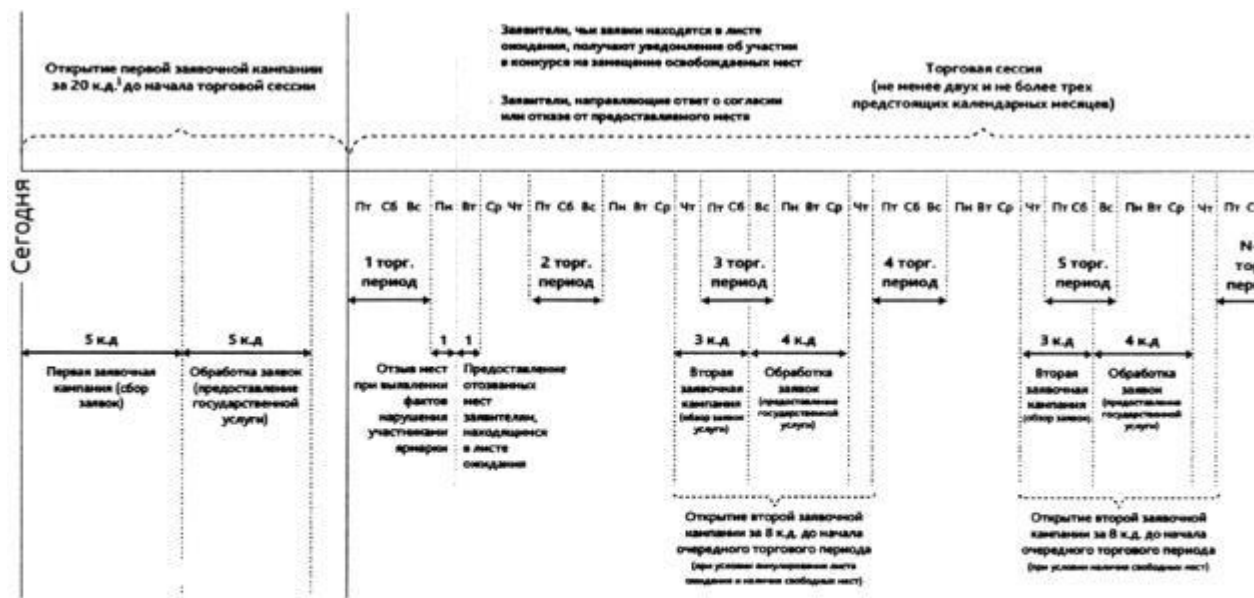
Открытие первой заявочной кампании за 20 к.д.$^1$ до начала торговой сессии

Заявители, чьи заявки находятся в листе ожидания, получают уведомление об участии в конкурсе на замещение освобождаемых мест

Заявители, направляющие ответ о согласии или отказе от предоставленного места

Торговая сессия (не менее двух и не более трех предстоящих календарных месяцев)

Сегодня

Пт Сб Вс Пн Вт Ср Чт Пт Сб Вс Пн Вт Ср Чт Пт Сб Вс Пн Вт Ср Чт Пт Сб Вс Пн Вт Ср Чт Пт Сб Вс Пн Вт Ср Чт Пт С

1 торг. период

2 торг. период

3 торг. период

4 торг. период

5 торг. период

N- тор пер

5 к.д

Первая заявочная кампания (сбор заявок)

5 к.д

Обработка заявок (предоставление государственной услуги)

1

1

Отзыв мест при выявлении фактов нарушения участниками ярмарки

Предоставление отозванных мест заявителям, находящимся в листе ожидания

3 к.д

Вторая заявочная кампания (сбор заявок услуги)

4 к.д

Обработка заявок (предоставление государственной услуги)

3 к.д

Вторая заявочная кампания (сбор заявок)

4 к.д

Обработка заявок (предоставление государственной услуги)

Открытие второй заявочной кампании за 8 к.д. до начала очередного торгового периода (при условии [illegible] листа ожидания и наличия свободных мест)

Открытие второй заявочной кампании за 8 к.д. до начала очередного торгового периода (при условии наличия свободных мест)